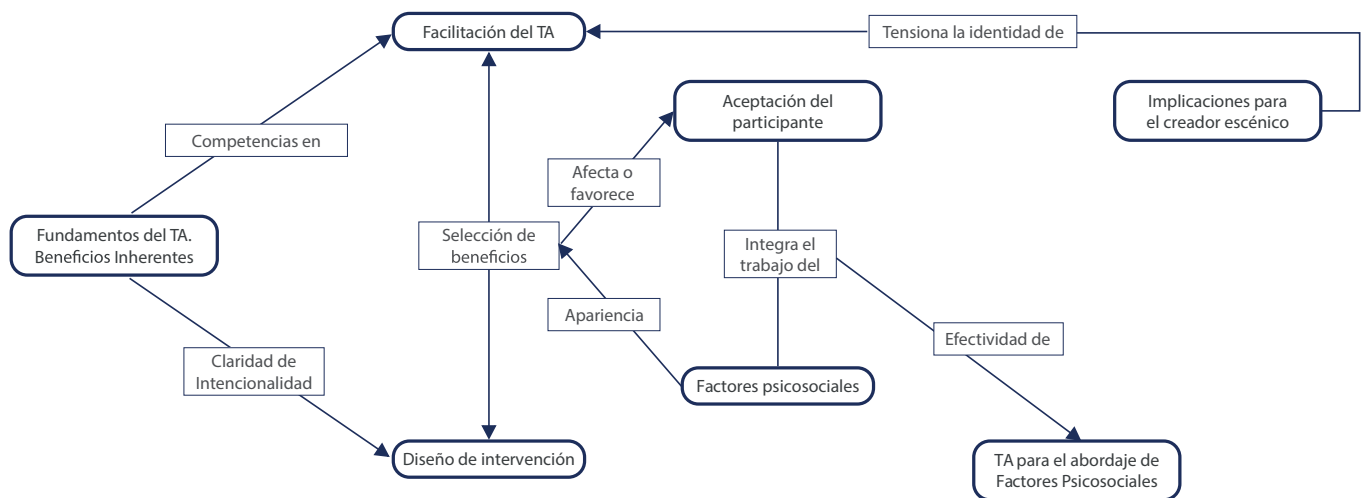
Facilitación del TA

Tensiona la identidad de

Implicaciones para el creador escénico

Competencias en

Aceptación del participante

Afecta o favorece

Fundamentos del TA. Beneficios Inherentes

Selección de beneficios

Integra el trabajo del

Apariencia

Efectividad de

Claridad de Intencionalidad

Factores psicosociales

Diseño de intervención

TA para el abordaje de Factores Psicosociales